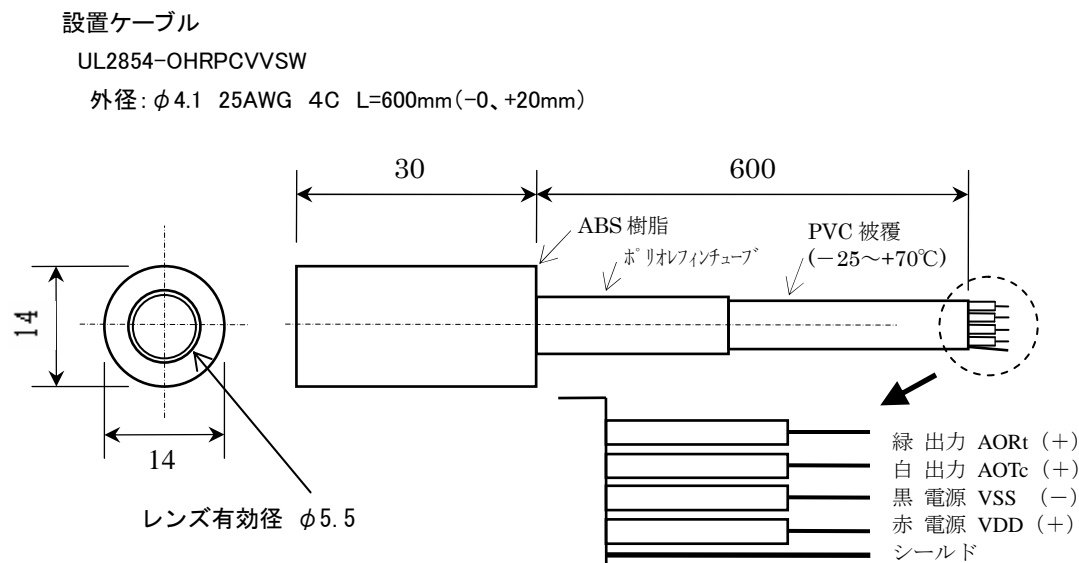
設置ケーブル

UL2854-OHRPCVVSW

外径：$\phi$4.1 25AWG 4C L=600mm（-0、+20mm）

30

600

ABS 樹脂

ポリオレフィンチューブ

PVC 被覆（－25～+70℃）

14

14

レンズ有効径 $\phi$5.5

緑 出力 AORt（＋）
白 出力 AOTc（＋）
黒 電源 VSS （－）
赤 電源 VDD（＋）
シールド